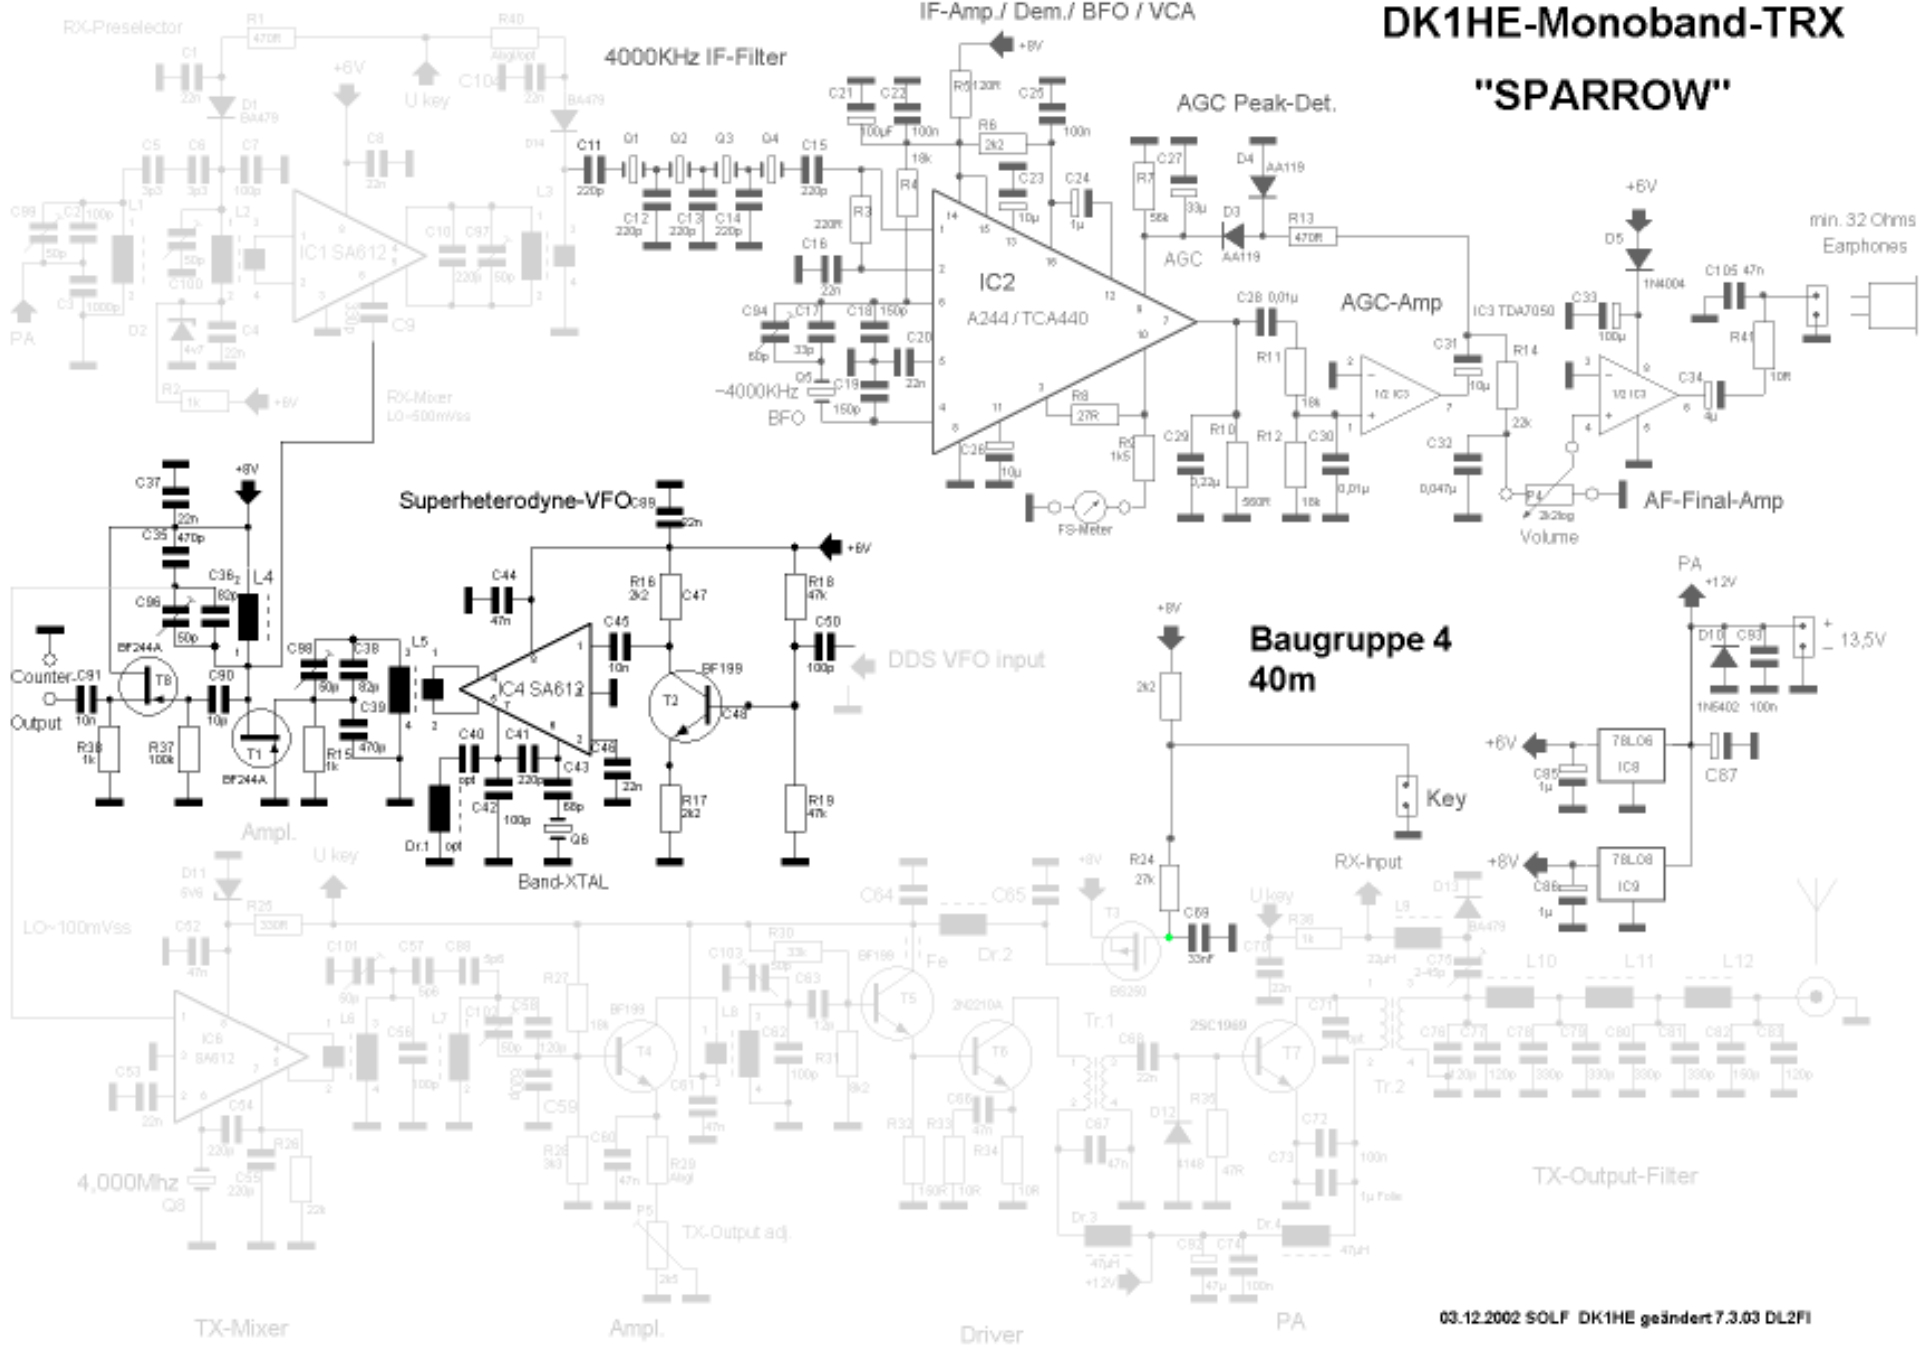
DK1HE-Monoband-TRX
"SPARROW"

RX-Preselector

IF-Amp./ Dem./ BFO / VCA

4000KHz IF-Filter

AGC Peak-Det.

R1 470R
R40
C1 22n
D1 BA479
+6V
U key
C104
22n
BA479
C5 3p3
C6 3p3
C7 100p
C8 22n
D14
C99
C2 100p
L1
L2
50p
C100
IC1 SA612
C10 220p
C97 50p
L3
C3 1000p
D2 4v7
C4 22n
C9
PA
R2 1k +6V
RX-Mixer LO~500mVss

C11 220p
Q1 Q2 Q3 Q4
C12 220p
C13 220p
C14 220p
C15 220p
C21 100µF
C22 100n
R5 120R
+8V
C25 100n
R6 2k2
R4 18k
C23 10µ
C24 1µ
R3 220R
C16 22n
IC2
A244 / TCA440
C94 60p
C17 33p
C18 150p
C20 22n
~4000KHz
Q5
C19 150p
BFO
R8 27R
C26 10µ
R9 1k5
FS-Meter
R7 56k
C27 33µ
D4 AA119
D3 AA119
AGC
R13 470R
C28 0,01µ
R11 18k
R10 560R
C29 0,22µ
R12 18k
C30 0,01µ
AGC-Amp
1/2 IC3
C31 10µ
R14 22k
C32 0,047µ
IC3 TDA7050
+6V
D5 1N4004
C33 100µ
C105 47n
R41 10R
C34 4µ
1/2 IC3
min. 32 Ohms Earphones
P4 2k2log
Volume
AF-Final-Amp

C37 22n
+8V
C35 470p
C36 82p
L4
C96 50p
BF244A
T8
Counter C91 10n
Output
R38 1k
R37 100k
C90 10µ
T1
BF244A
C98 50p
C38 82p
C39 470p
R15 1k
L5
Superheterodyne-VFO
C89 22n
+6V
C44 47n
R16 2k2
C47
R18 47k
C50 100p
DDS VFO input
C45 10n
BF199
IC4 SA612
T2
C48
C40 opt
C41 220p
C43 68p
C46 22n
C42 100p
Q6
Dr.1 opt
R17 2k2
R19 47k
Band-XTAL
Ampl.

Baugruppe 4
40m
+8V
2k2
Key
R24 27k
C69 33nF
RX-Input

PA
+12V
D10 1N5402
C93 100n
13,5V
+6V
78L06 IC8
C85 1µ
C87
+8V
78L08 IC9
C86 1µ

U key
D11 6V8
R25 330R
LO~100mVss
C52 47n
C101 50p
C57 5p6
C58 5p6
IC6 SA612
L6
C56 100p
L7
C102 50p
C58 120p
R27 18k
BF199
T4
C103 50p
R30 33k
L8
C63 1,2µ
C62 100p
R31 8k2
BF199
T5
Fe
C64
Dr.2
C65
+8V
T3
BS250
U key
R36 1k
L9
D13 BA479
C70 22n
C75 2-45p
L10 L11 L12
C53 22n
C54
C55 220p
R26 22k
4,000Mhz
Q8
C59
R28 3k3
C60 47n
R29 4k7
C61 47n
P5 2k5
TX-Output adj.
2N2210A
T6
R32 150R
R33 10R
C66 47n
R34 10R
Tr.1
C68 22n
C67 47n
D12 4148
R35 47R
2SC1969
T7
C71
Tr.2
C72 100n
C73 1µ Folie
Dr.3 47µH
C92 47µ
C74 100n
Dr.4 47µH
+12V
C76 120p
C77 120p
C78 330p
C79 330p
C80 330p
C81 330p
C82 150p
C83 120p
TX-Output-Filter

TX-Mixer
Ampl.
Driver
PA

03.12.2002 SOLF DK1HE geändert 7.3.03 DL2FI